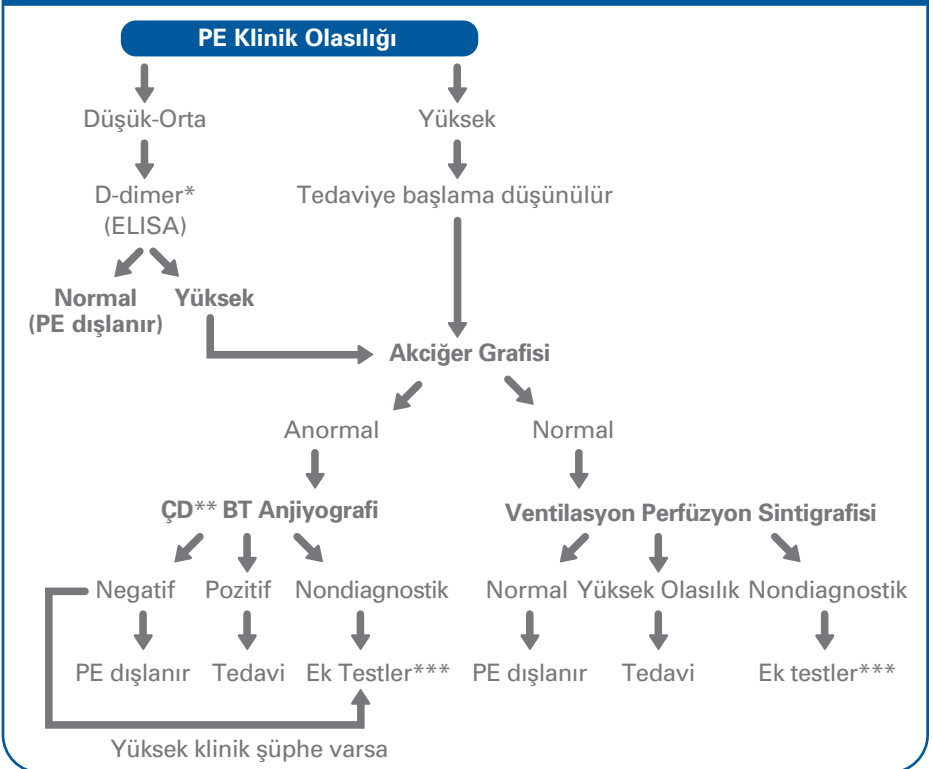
PE Klinik Olasılığı

Düşük-Orta

Yüksek

D-dimer* (ELISA)

Tedaviye başlama düşünülür

Normal (PE dışlanır)

Yüksek

Akciğer Grafisi

Anormal

Normal

ÇD** BT Anjiyografi

Ventilasyon Perfüzyon Sintigrafisi

Negatif

Pozitif

Nondiagnostik

Normal

Yüksek Olasılık

Nondiagnostik

PE dışlanır

Tedavi

Ek Testler***

PE dışlanır

Tedavi

Ek testler***

Yüksek klinik şüphe varsa